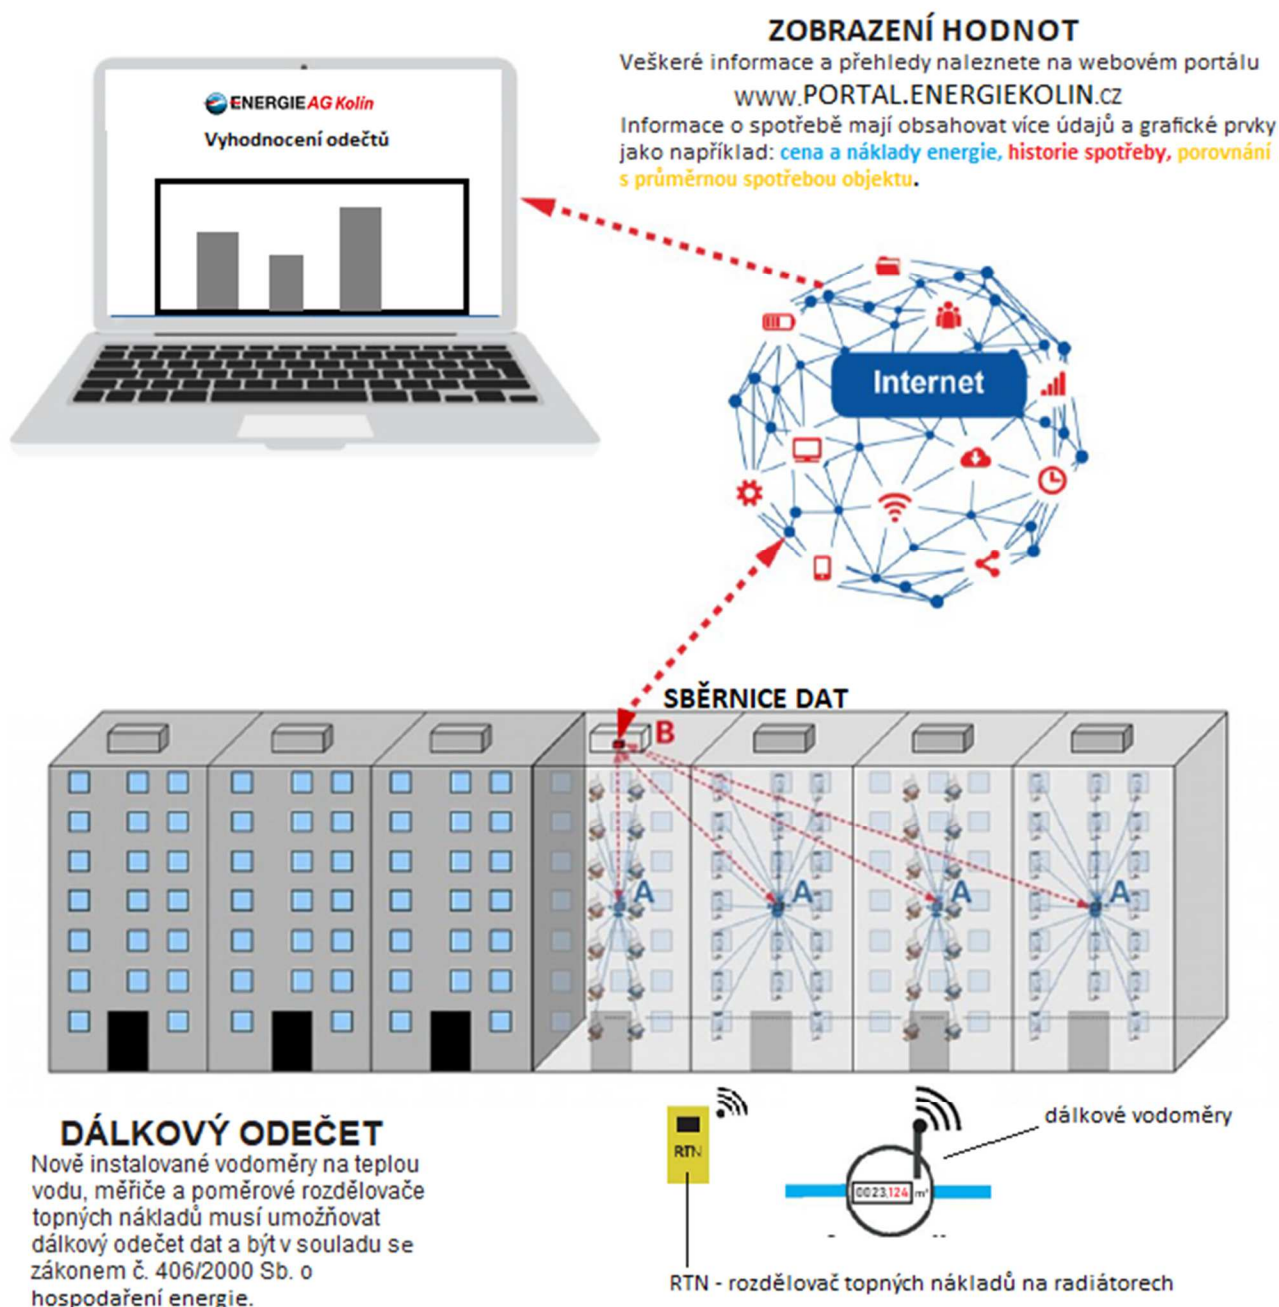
ENERGIE AG Kolín

Vyhodnocení odečtů

ZOBRAZENÍ HODNOT

Veškeré informace a přehledy naleznete na webovém portálu

www.PORTAL.ENERGIEKOLIN.cz

Informace o spotřebě mají obsahovat více údajů a grafické prvky jako například: cena a náklady energie, historie spotřeby, porovnání s průměrnou spotřebou objektu.

Internet

SBĚRNICE DAT

B

A

A

A

A

DÁLKOVÝ ODEČET

Nově instalované vodoměry na teplou vodu, měřiče a poměrové rozdělovače topných nákladů musí umožňovat dálkový odečet dat a být v souladu se zákonem č. 406/2000 Sb. o hospodaření energie.

RTN

00023.124 m³

dálkové vodoměry

RTN - rozdělovač topných nákladů na radiátorech